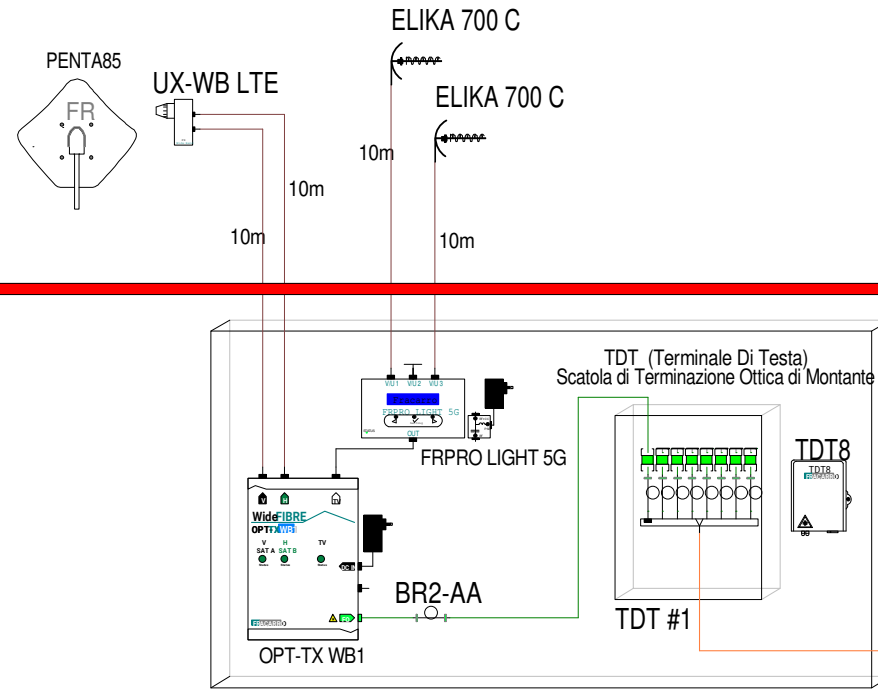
ELIKA 700 C
PENTA85
UX-WB LTE
ELIKA 700 C
FR
10m
10m
10m
10m
TDT (Terminale Di Testa)
Scatola di Terminazione Ottica di Montante
VU1 VU2 VU3
FRPRO LIGHT 5G
OUT
FRPRO LIGHT 5G
TDT8
TDT8
FRACARRO
V H
WideFIBRE
OPT-TX WB1
V H TV
SAT A SAT B
BR2-AA
FRACARRO
TDT #1
OPT-TX WB1